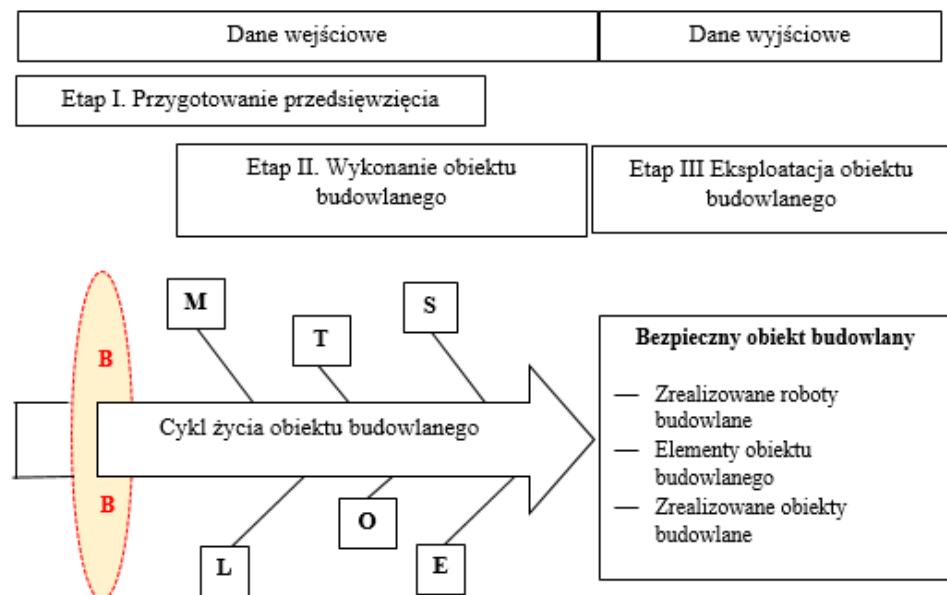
Dane wejściowe

Dane wyjściowe

Etap I. Przygotowanie przedsięwzięcia

Etap II. Wykonanie obiektu budowlanego

Etap III Eksploatacja obiektu budowlanego

B

M

T

S

Cykl życia obiektu budowlanego

B

L

O

E

Bezpieczny obiekt budowlany

— Zrealizowane roboty budowlane
— Elementy obiektu budowlanego
— Zrealizowane obiekty budowlane